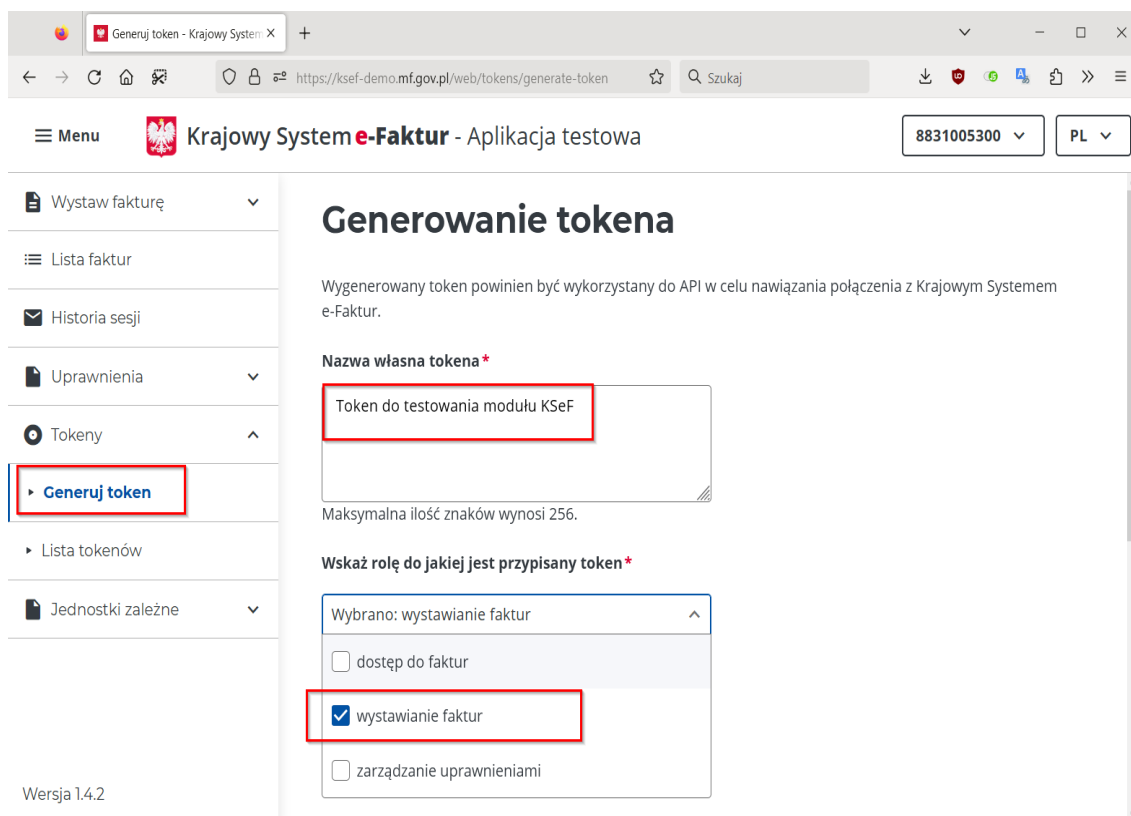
Generuj token - Krajowy System ×

https://ksef-demo.mf.gov.pl/web/tokens/generate-token

Szukaj

Menu

Krajowy System e-Faktur - Aplikacja testowa

8831005300

PL

Wystaw fakturę

Lista faktur

Historia sesji

Uprawnienia

Tokeny

Generuj token

Lista tokenów

Jednostki zależne

Wersja 1.4.2

Generowanie tokena

Wygenerowany token powinien być wykorzystany do API w celu nawiązania połączenia z Krajowym Systemem e-Faktur.

Nazwa własna tokena*

Token do testowania modułu KSeF

Maksymalna ilość znaków wynosi 256.

Wskaż rolę do jakiej jest przypisany token*

Wybrano: wystawianie faktur

dostęp do faktur

wystawianie faktur

zarządzanie uprawnieniami